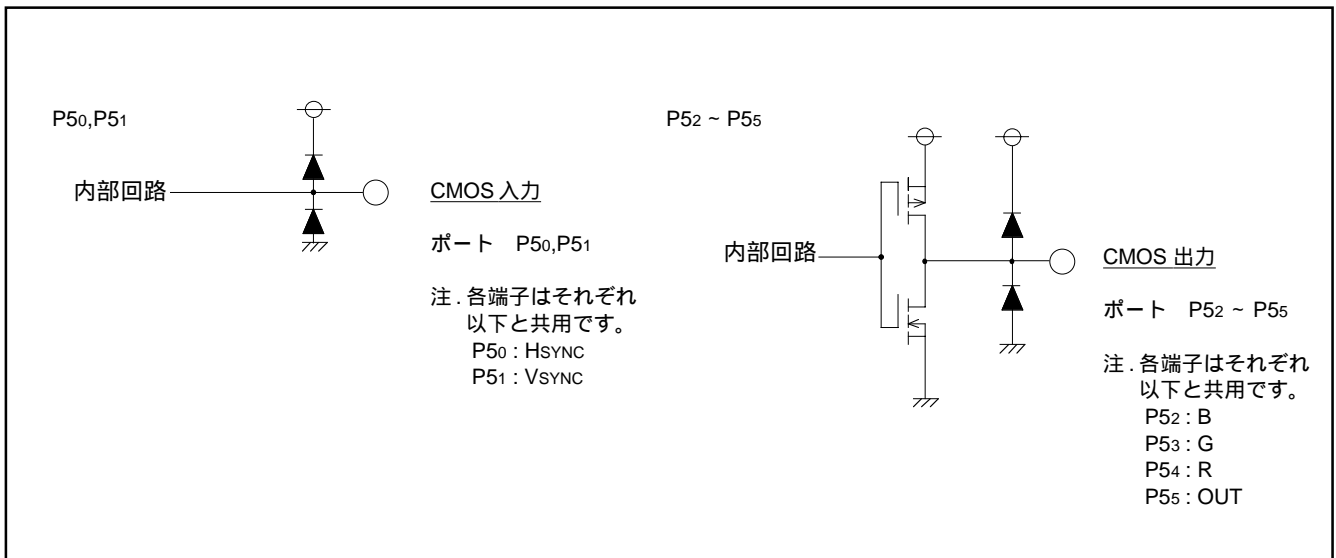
P5$_0$,P5$_1$

内部回路

CMOS 入力

ポート　P5$_0$,P5$_1$

注. 各端子はそれぞれ以下と共用です。
P5$_0$ : HSYNC
P5$_1$ : VSYNC

P5$_2$ ~ P5$_5$

内部回路

CMOS 出力

ポート　P5$_2$ ~ P5$_5$

注. 各端子はそれぞれ以下と共用です。
P5$_2$ : B
P5$_3$ : G
P5$_4$ : R
P5$_5$ : OUT